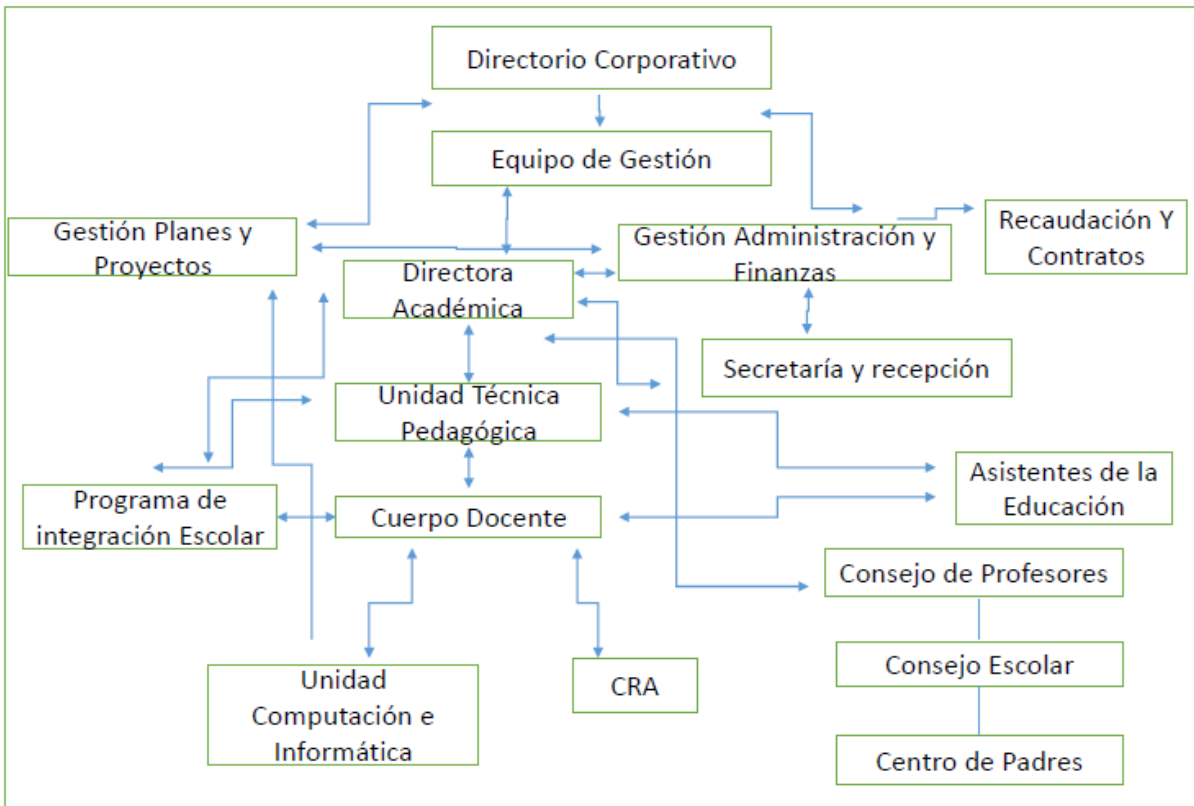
Directorio Corporativo

Equipo de Gestión

Gestión Planes y Proyectos

Gestión Administración y Finanzas

Recaudación Y Contratos

Directora Académica

Secretaría y recepción

Unidad Técnica Pedagógica

Asistentes de la Educación

Programa de integración Escolar

Cuerpo Docente

Consejo de Profesores

Consejo Escolar

Unidad Computación e Informática

CRA

Centro de Padres